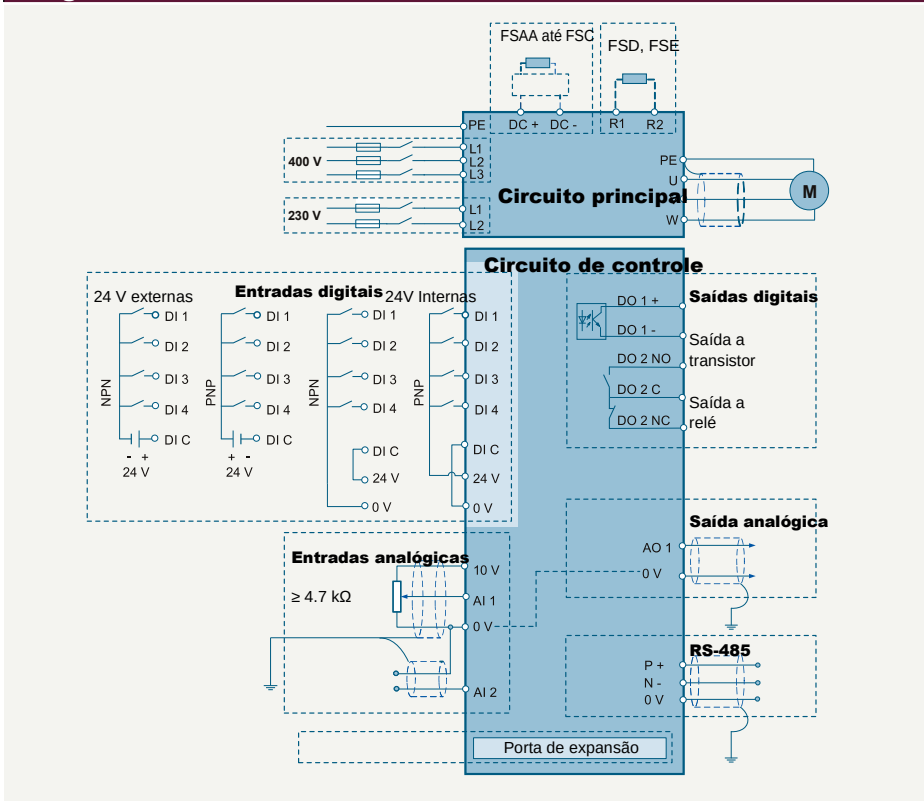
FSAA até FSC
FSD, FSE
PE
DC +
DC -
R1
R2
400 V
L1
L2
L3
PE
U
V
W
M
Circuito principal
230 V
L1
L2
Circuito de controle
24 V externas
Entradas digitais
24V Internas
NPN
DI 1
DI 2
DI 3
DI 4
DI C
- +
24 V
PNP
DI 1
DI 2
DI 3
DI 4
DI C
+ -
24 V
NPN
DI 1
DI 2
DI 3
DI 4
DI C
24 V
0 V
PNP
DI 1
DI 2
DI 3
DI 4
DI C
24 V
0 V
DO 1 +
DO 1 -
DO 2 NO
DO 2 C
DO 2 NC
Saídas digitais
Saída a transistor
Saída a relé
Saída analógica
AO 1
0 V
Entradas analógicas
10 V
$\geq 4.7\ k\Omega$
AI 1
0 V
AI 2
RS-485
P +
N -
0 V
Porta de expansão